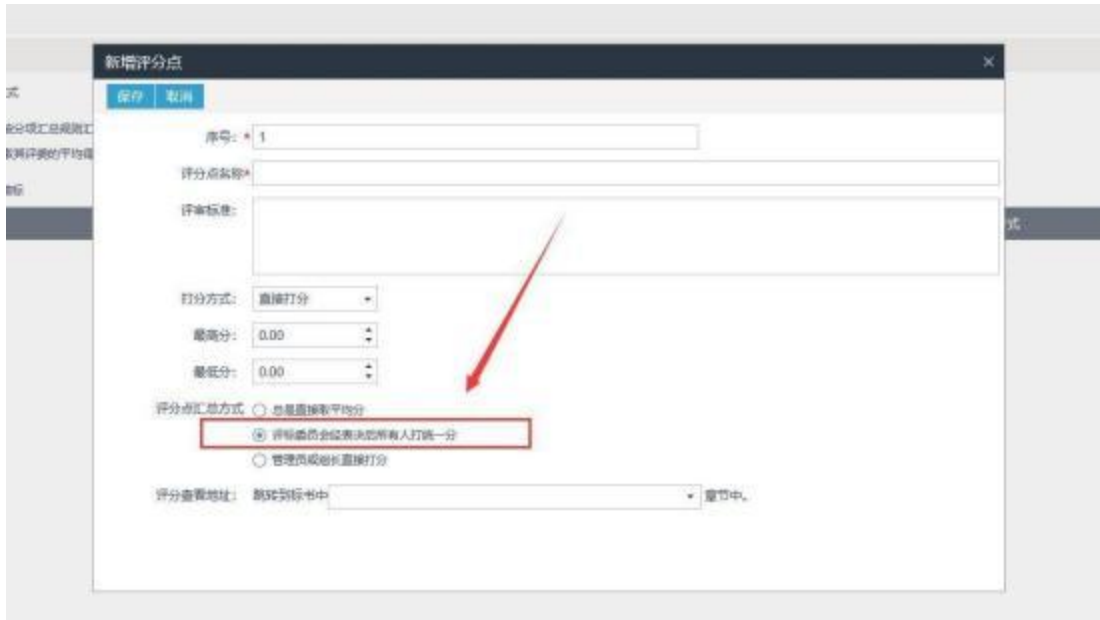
式
分项汇总规则
其评委的平均值
指标

新增评分点
×
保存 取消
序号: * 1
评分点名称*
评审标准:
打分方式: 直接打分
最高分: 0.00
最低分: 0.00
评分点汇总方式 ○ 总是直接取平均分
◉ 评标委员会经表决后所有人打统一分
○ 管理员或组长直接打分
评分查看地址: 跳转到标书中 章节中。
式